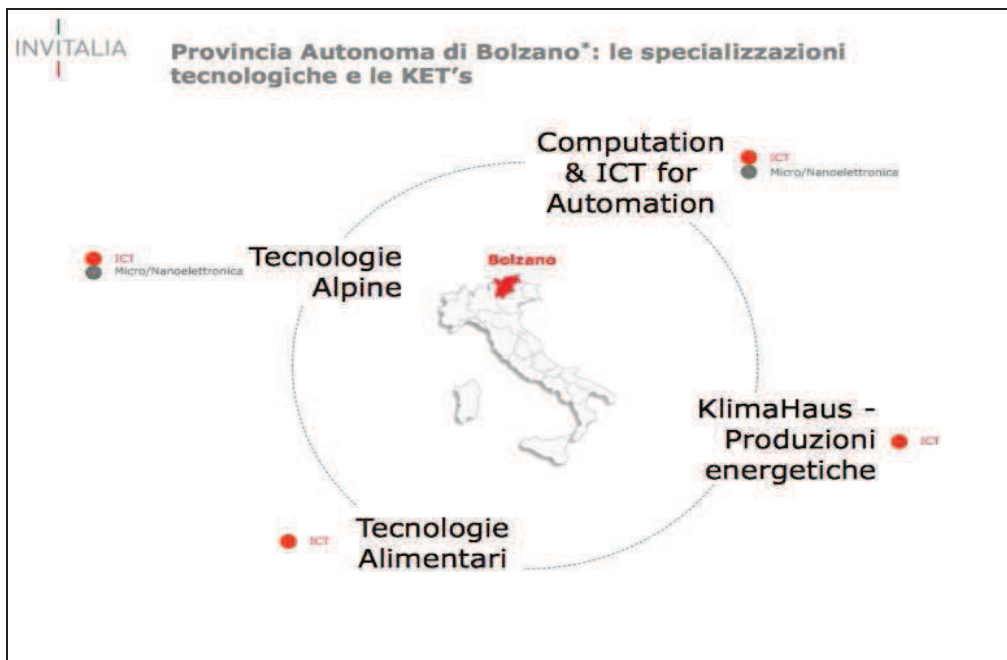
INVITALIA

Provincia Autonoma di Bolzano*: le specializzazioni tecnologiche e le KET's

Computation & ICT for Automation

ICT
Micro/Nanoelettronica

Tecnologie Alpine

ICT
Micro/Nanoelettronica

Bolzano

KlimaHaus - Produzioni energetiche

ICT

Tecnologie Alimentari

ICT